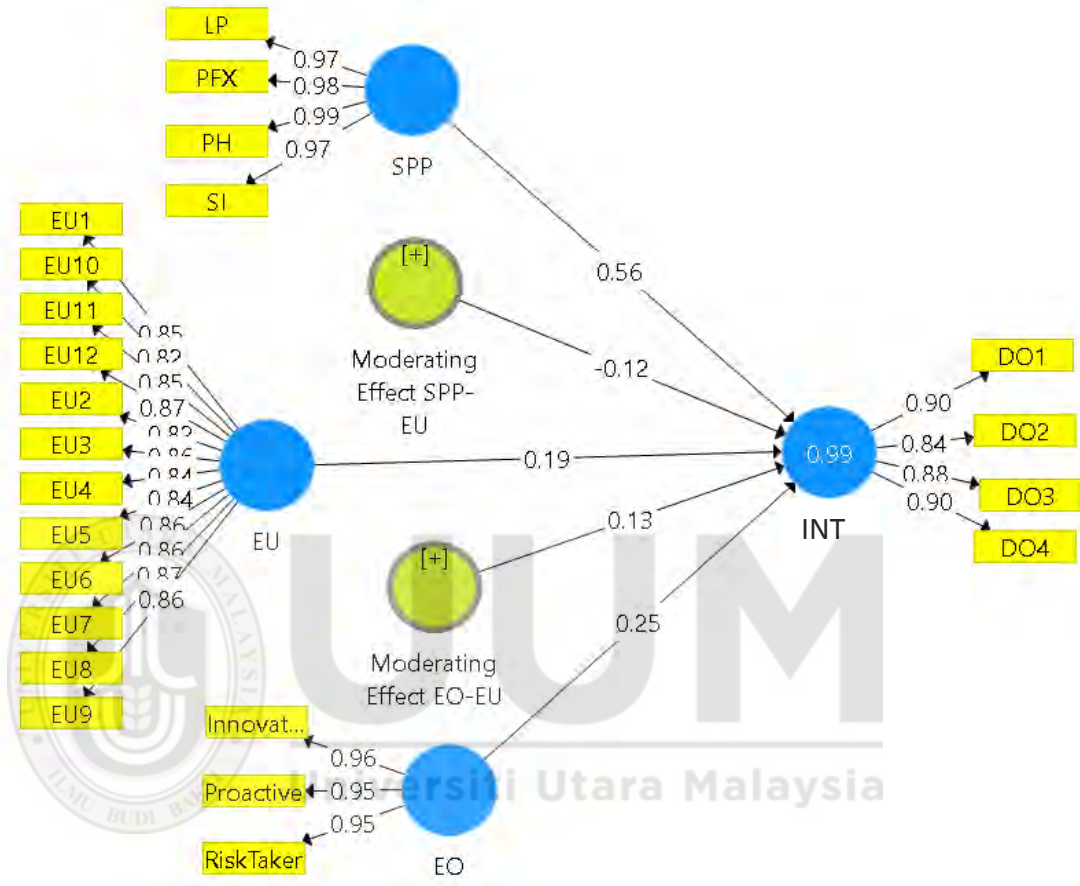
LP
PFX
PH
SI
0.97
0.98
0.99
0.97
SPP

EU1
EU10
EU11
EU12
EU2
EU3
EU4
EU5
EU6
EU7
EU8
EU9
0.85
0.82
0.85
0.87
0.83
0.86
0.84
0.84
0.86
0.86
0.87
0.86
EU

[+]
Moderating Effect SPP-EU

0.56
-0.12
0.19
0.13
0.25

0.99
INT
0.90
0.84
0.88
0.90
DO1
DO2
DO3
DO4

[+]
Moderating Effect EO-EU

Innovat...
Proactive
RiskTaker
0.96
0.95
0.95
EO

UUM
Universiti Utara Malaysia
ILMU BUDI BA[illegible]
MALAYSIA